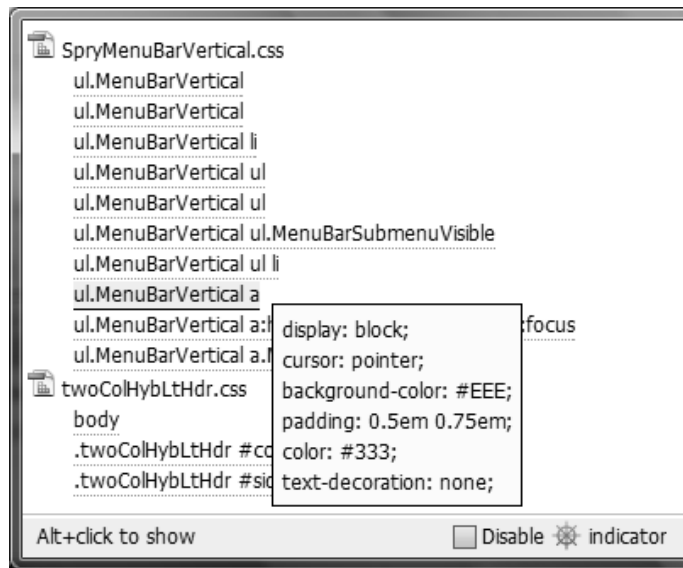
SpryMenuBarVertical.css
ul.MenuBarVertical
ul.MenuBarVertical
ul.MenuBarVertical li
ul.MenuBarVertical ul
ul.MenuBarVertical ul
ul.MenuBarVertical ul.MenuBarSubmenuVisible
ul.MenuBarVertical ul li
ul.MenuBarVertical a
ul.MenuBarVertical a:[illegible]focus
ul.MenuBarVertical a.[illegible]
twoColHybLtHdr.css
body
.twoColHybLtHdr #co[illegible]
.twoColHybLtHdr #sid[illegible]

display: block;
cursor: pointer;
background-color: #EEE;
padding: 0.5em 0.75em;
color: #333;
text-decoration: none;

Alt+click to show
Disable indicator